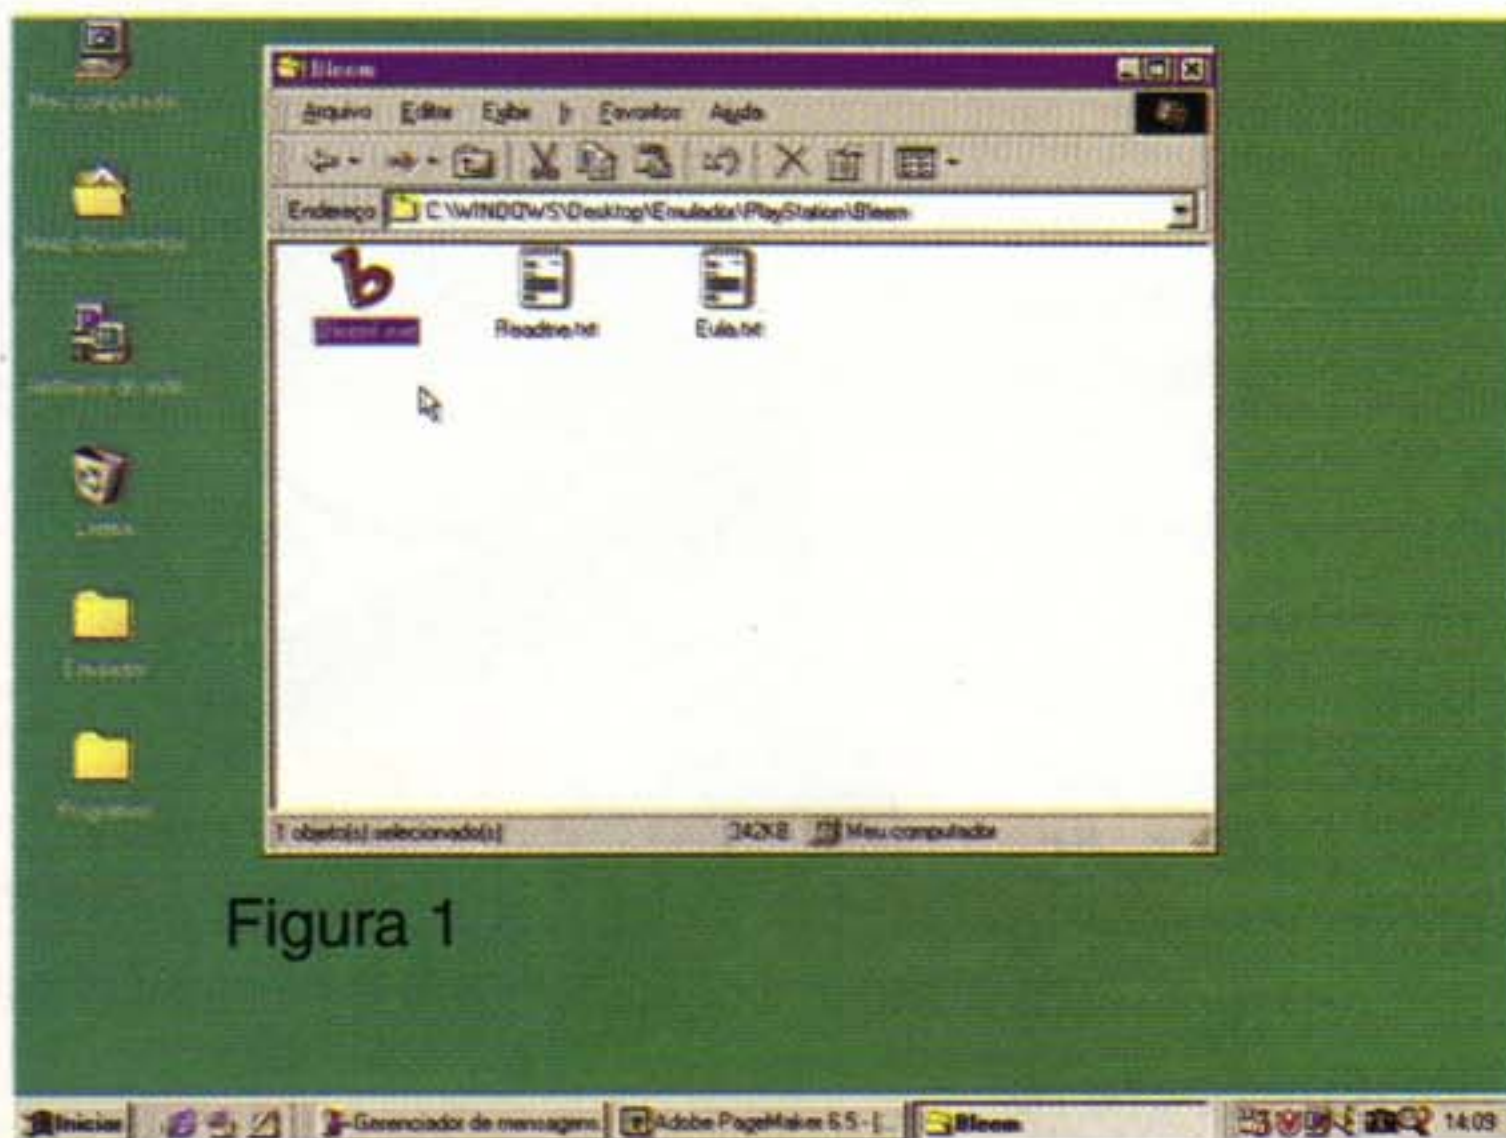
Meu computador

Meus documentos

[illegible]

Lixeira

Emulador

Programas

Bleem

Arquivo Editar Exibir Ir Favoritos Ajuda

Endereço C:\WINDOWS\Desktop\Emulador\PlayStation\Bleem

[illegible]

Readme.txt

Eula.txt

1 objeto(s) selecionado(s) 342KB Meu computador

Figura 1

Iniciar Gerenciador de mensagens Adobe PageMaker 6.5 - [... Bleem 14:03